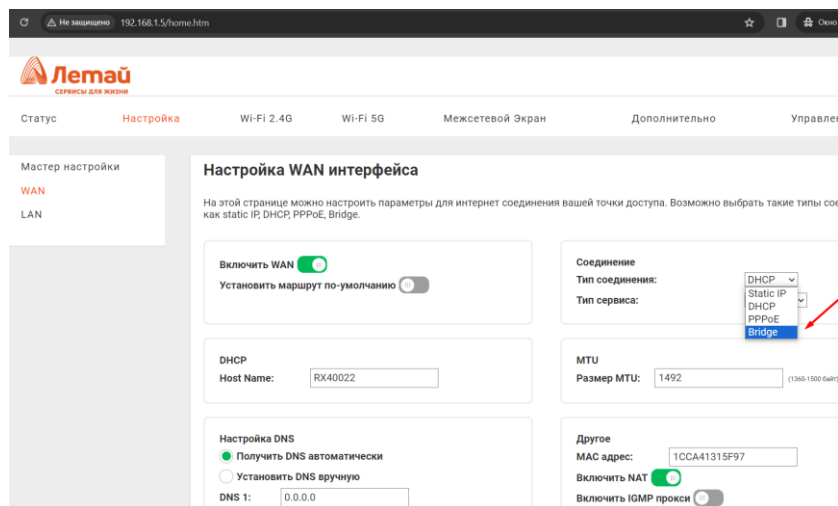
Не защищено 192.168.1.5/home.htm

Окно

Лемай
СЕРВИСЫ ДЛЯ ЖИЗНИ

Статус Настройка Wi-Fi 2.4G Wi-Fi 5G Межсетевой Экран Дополнительно Управлен

Мастер настройки
WAN
LAN

Настройка WAN интерфейса

На этой странице можно настроить параметры для интернет соединения вашей точки доступа. Возможно выбрать такие типы сое как static IP, DHCP, PPPoE, Bridge.

Включить WAN
Установить маршрут по-умолчанию

Соединение
Тип соединения: DHCP
Тип сервиса:
Static IP
DHCP
PPPoE
Bridge

DHCP
Host Name: RX40022

MTU
Размер MTU: 1492 (1360-1500 байт)

Настройка DNS
Получить DNS автоматически
Установить DNS вручную
DNS 1: 0.0.0.0

Другое
MAC адрес: 1CCA41315F97
Включить NAT
Включить IGMP прокси